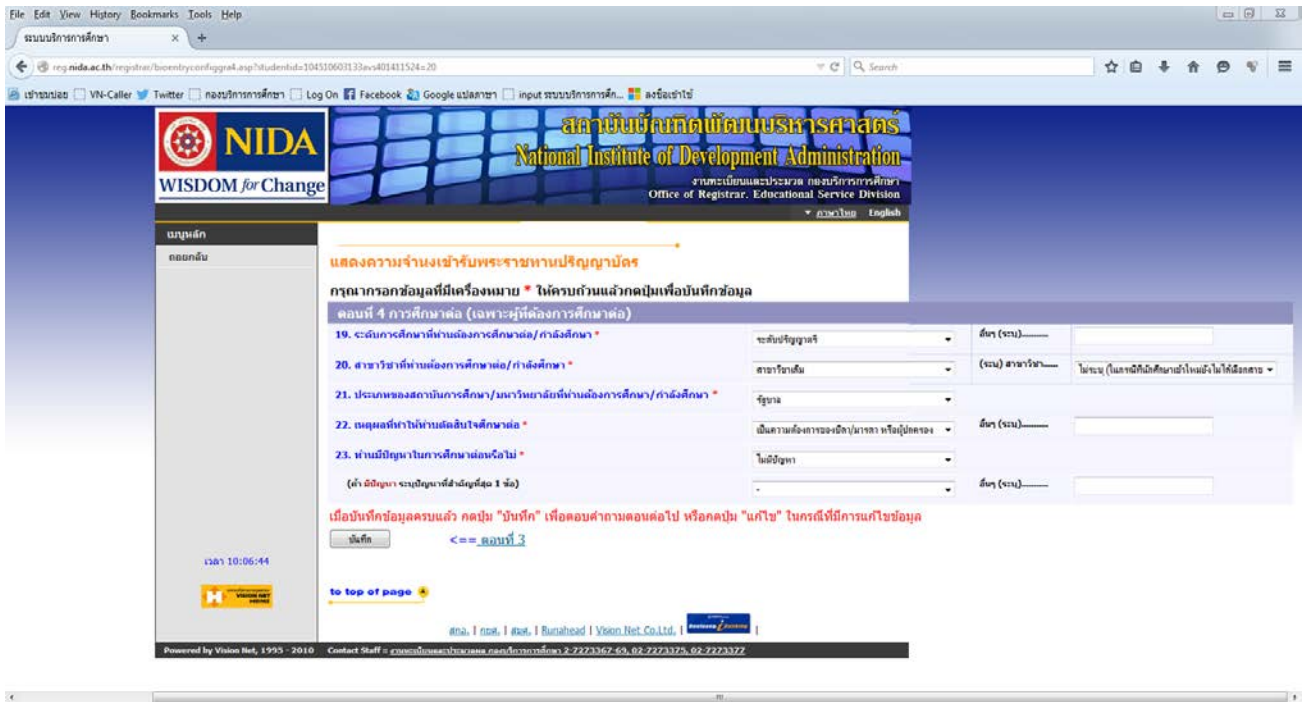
File Edit View History Bookmarks Tools Help

ระบบบริการการศึกษา

reg.nida.ac.th/registrar/bioentryconfiggra4.asp?studentid=10451060313...

Search

เข้าระบบ VN-Caller Twitter กองบริการการศึกษา Log On Facebook Google แปลภาษา input ระบบบริการการศึก... ลงชื่อเข้าใช้

NIDA
WISDOM for Change

สถาบันบัณฑิตพัฒนบริหารศาสตร์
National Institute of Development Administration
งานทะเบียนและประมวล กองบริการการศึกษา
Office of Registrar. Educational Service Division

ภาษาไทย English

เมนูหลัก
ถอยกลับ

แสดงความจำนงเข้ารับพระราชทานปริญญาบัตร

กรุณากรอกข้อมูลที่มีเครื่องหมาย * ให้ครบถ้วนแล้วกดปุ่มเพื่อบันทึกข้อมูล

ตอนที่ 4 การศึกษาต่อ (เฉพาะผู้ที่ต้องการศึกษาต่อ)

19. ระดับการศึกษาที่ท่านต้องการศึกษาต่อ/กำลังศึกษา * | ระดับปริญญาตรี | อื่นๆ (ระบุ).........

20. สาขาวิชาที่ท่านต้องการศึกษาต่อ/กำลังศึกษา * | สาขาวิชาเดิม | (ระบุ) สาขาวิชา...... | ไม่ระบุ (ในกรณีที่นักศึกษาเข้าใหม่ยังไม่ได้เลือกสาข

21. ประเภทของสถาบันการศึกษา/มหาวิทยาลัยที่ท่านต้องการศึกษา/กำลังศึกษา * | รัฐบาล

22. เหตุผลที่ทำให้ท่านตัดสินใจศึกษาต่อ * | เป็นความต้องการของบิดา/มารดา หรือผู้ปกครอง | อื่นๆ (ระบุ).........

23. ท่านมีปัญหาในการศึกษาต่อหรือไม่ * | ไม่มีปัญหา

(ถ้า มีปัญหา ระบุปัญหาที่สำคัญที่สุด 1 ข้อ) | - | อื่นๆ (ระบุ).........

เมื่อบันทึกข้อมูลครบแล้ว กดปุ่ม "บันทึก" เพื่อตอบคำถามตอนต่อไป หรือกดปุ่ม "แก้ไข" ในกรณีที่มีการแก้ไขข้อมูล

บันทึก <== ตอนที่ 3

เวลา 10:06:44

to top of page

สกอ. | กยศ. | สมศ. | Runahead | Vision Net Co.Ltd. |

Powered by Vision Net, 1995 - 2010 Contact Staff = งานทะเบียนและประมวลผล กองบริการการศึกษา 2-7273367-69, 02-7273375, 02-7273377